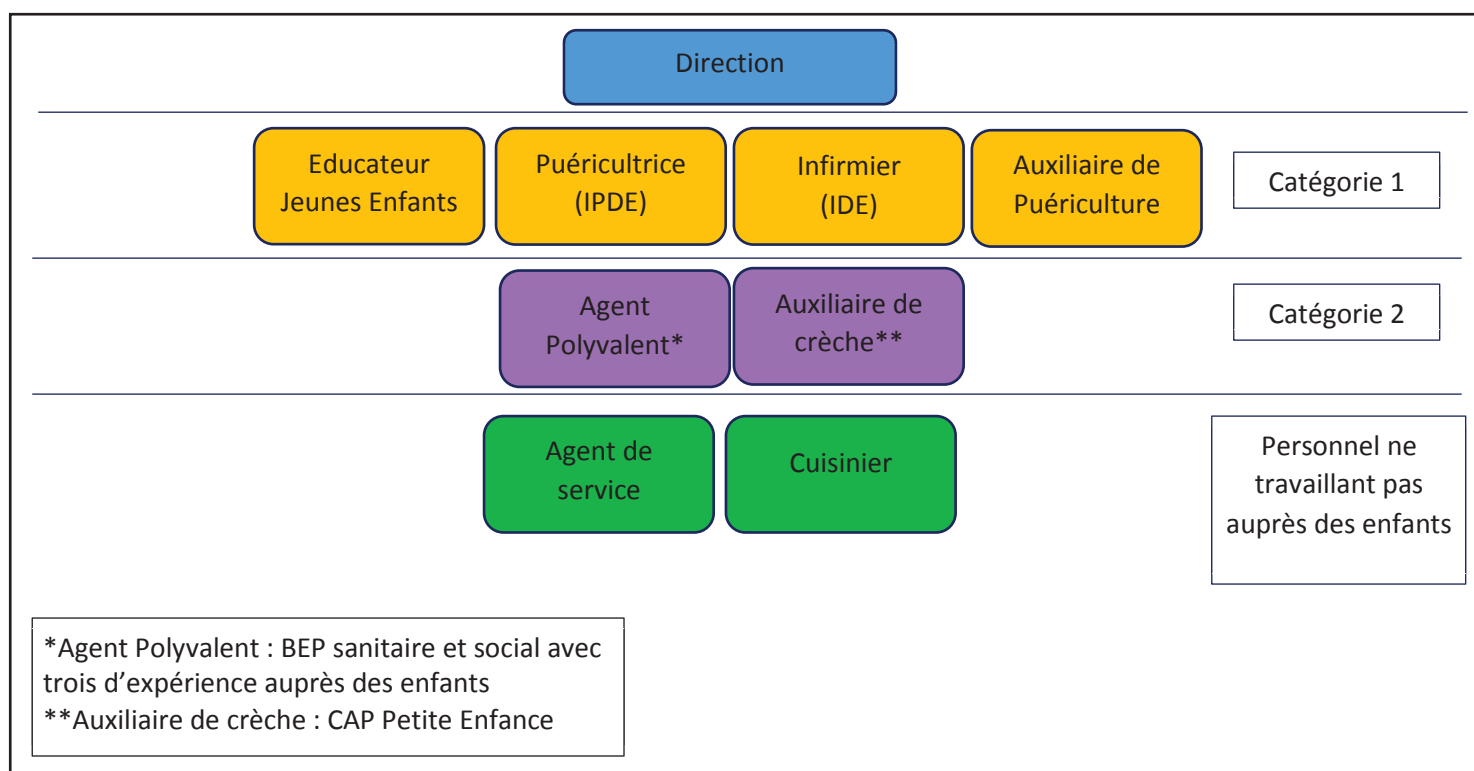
Direction

Educateur Jeunes Enfants

Puéricultrice (IPDE)

Infirmier (IDE)

Auxiliaire de Puériculture

Catégorie 1

Agent Polyvalent*

Auxiliaire de crèche**

Catégorie 2

Agent de service

Cuisinier

Personnel ne travaillant pas auprès des enfants

*Agent Polyvalent : BEP sanitaire et social avec trois d'expérience auprès des enfants
**Auxiliaire de crèche : CAP Petite Enfance